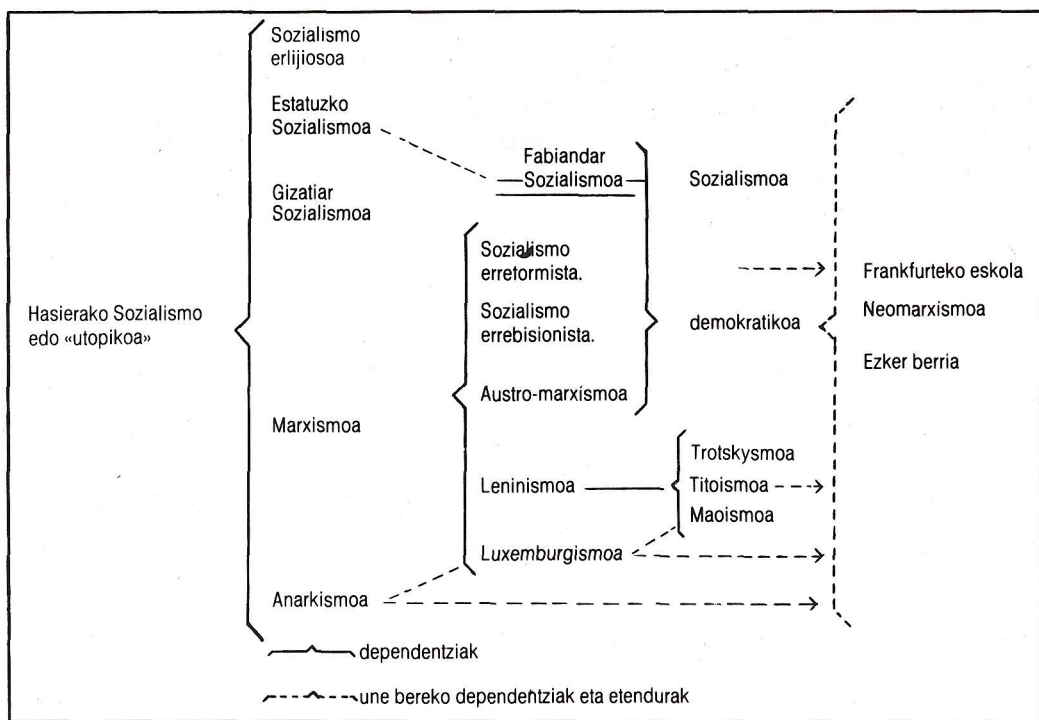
Hasierako Sozialismo edo «utopikoa»

Sozialismo erlijiosoa

Estatuzko Sozialismoa

Gizatiar Sozialismoa

Marxismoa

Anarkismoa

Fabiandar Sozialismoa

Sozialismo erretormista.

Sozialismo errebisionista.

Austro-marxismoa

Leninismoa

Luxemburgismoa

Sozialismoa

demokratikoa

Trotskysmoa

Titoismoa

Maoismoa

Frankfurteko eskola

Neomarxismoa

Ezker berria

dependentziak

une bereko dependentziak eta etendurak